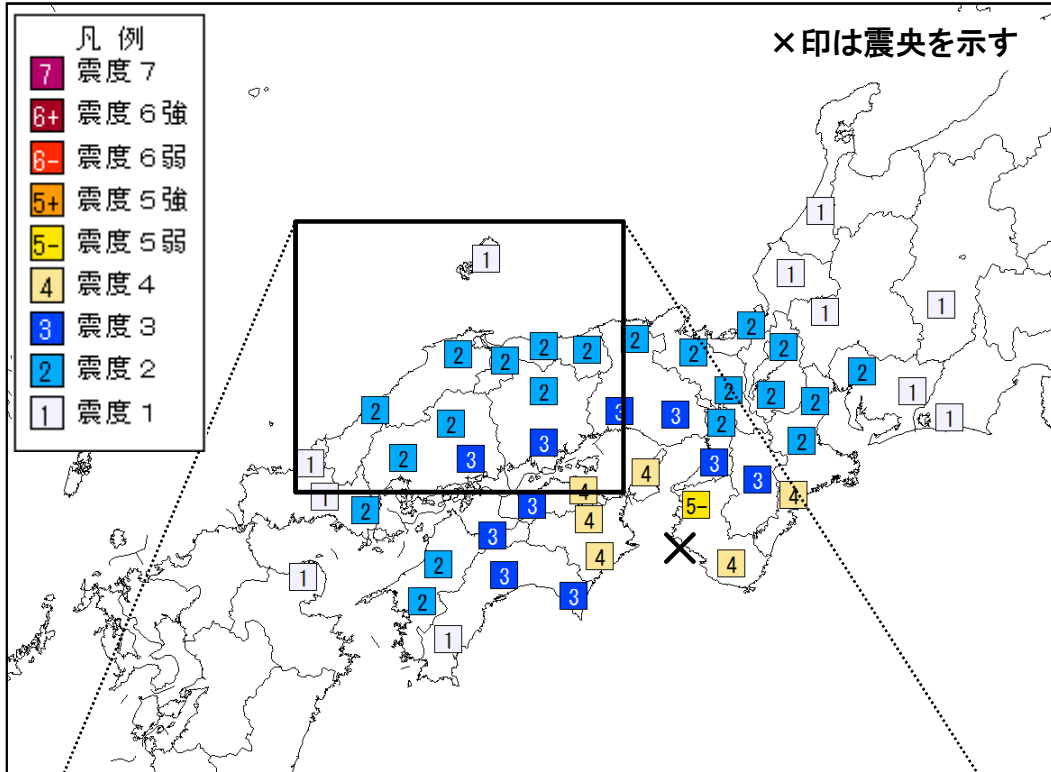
凡例
7 震度7
6+ 震度6強
6- 震度6弱
5+ 震度5強
5- 震度5弱
4 震度4
3 震度3
2 震度2
1 震度1

×印は震央を示す

1
1
1
1
1
1
1
2
2
2
2
2
2
2
2
2
2
2
2
2
2
2
2
2
2
2
2
2
2
3
3
3
3
3
3
3
3
3
3
4
4
4
4
4
4
5-
1
1
1
1
1
1